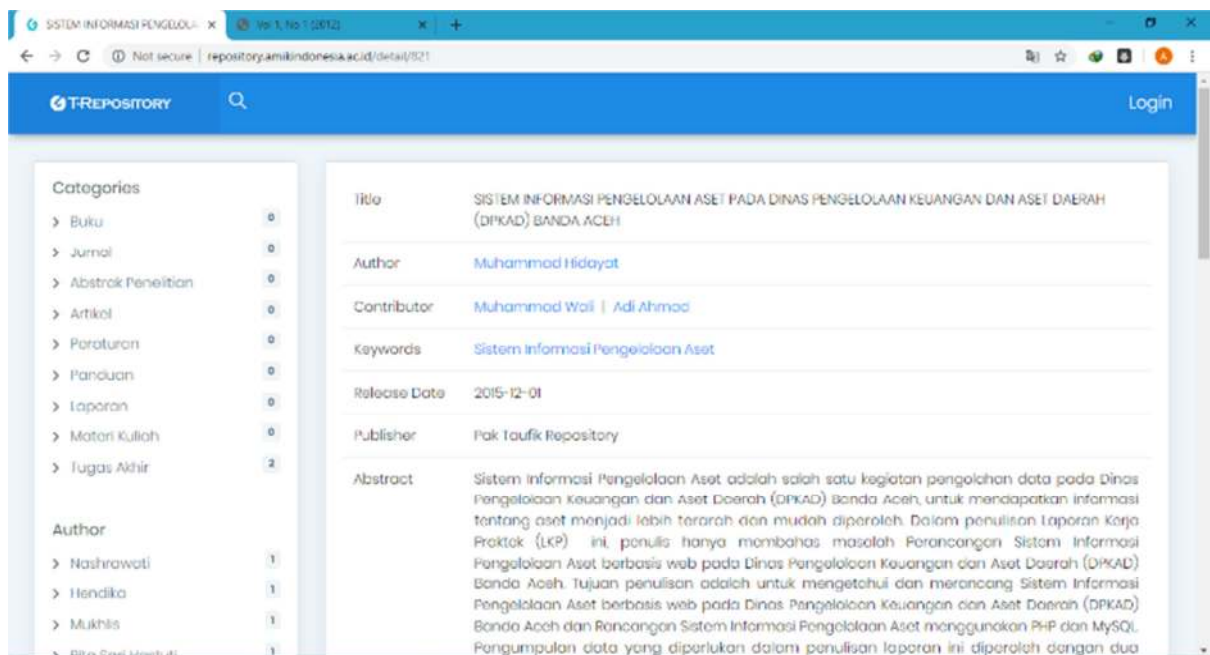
SISTEM INFORMASI PENGELOLA ×
Vol 1, No 1 (2012) ×
+
Not secure | repository.amikindonesia.ac.id/detail/821

T-REPOSITORY
Login

Categories
> Buku 0
> Jurnal 0
> Abstrak Penelitian 0
> Artikel 0
> Peraturan 0
> Panduan 0
> Laporan 0
> Materi Kuliah 0
> Tugas Akhir 2

Author
> Nashrawati 1
> Hendika 1
> Mukhlis 1
> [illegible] 1

| Title | SISTEM INFORMASI PENGELOLAAN ASET PADA DINAS PENGELOLAAN KEUANGAN DAN ASET DAERAH (DPKAD) BANDA ACEH |
|---|---|
| Author | Muhammad Hidayat |
| Contributor | Muhammad Wali \| Adi Ahmad |
| Keywords | Sistem Informasi Pengelolaan Aset |
| Release Date | 2015-12-01 |
| Publisher | Pak Toufik Repository |
| Abstract | Sistem Informasi Pengelolaan Aset adalah salah satu kegiatan pengolahan data pada Dinas Pengelolaan Keuangan dan Aset Daerah (DPKAD) Banda Aceh, untuk mendapatkan informasi tentang aset menjadi lebih terarah dan mudah diperoleh. Dalam penulisan Laporan Kerja Praktek (LKP) ini, penulis hanya membahas masalah Perancangan Sistem Informasi Pengelolaan Aset berbasis web pada Dinas Pengelolaan Keuangan dan Aset Daerah (DPKAD) Banda Aceh. Tujuan penulisan adalah untuk mengetahui dan merancang Sistem Informasi Pengelolaan Aset berbasis web pada Dinas Pengelolaan Keuangan dan Aset Daerah (DPKAD) Banda Aceh dan Rancangan Sistem Informasi Pengelolaan Aset menggunakan PHP dan MySQL. Pengumpulan data yang diperlukan dalam penulisan laporan ini diperoleh dengan dua |